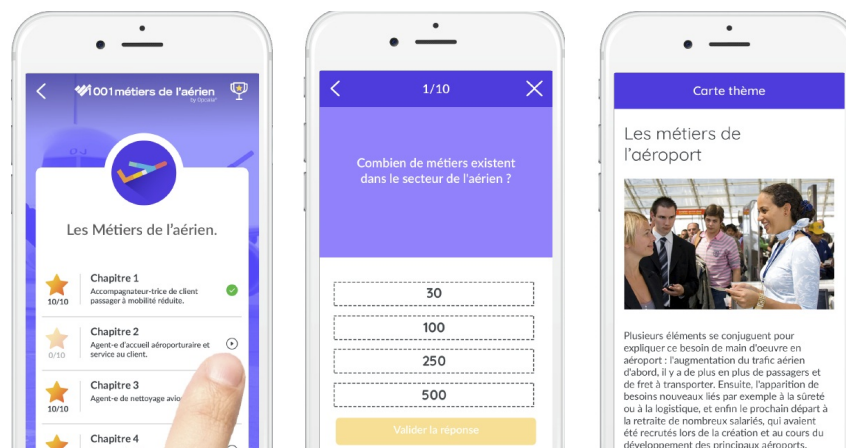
1001 métiers de l'aérien
by Opcalia

Les Métiers de l'aérien.

Chapitre 1
Accompagnateur-trice de client passager à mobilité réduite.
10/10

Chapitre 2
Agent-e d'accueil aéroportuaire et service au client.
0/10

Chapitre 3
Agent-e de nettoyage avion
10/10

Chapitre 4

1/10

Combien de métiers existent dans le secteur de l'aérien ?

30

100

250

500

Valider la réponse

Carte thème

Les métiers de l'aéroport

Plusieurs éléments se conjuguent pour expliquer ce besoin de main d'oeuvre en aéroport : l'augmentation du trafic aérien d'abord, il y a de plus en plus de passagers et de fret à transporter. Ensuite, l'apparition de besoins nouveaux liés par exemple à la sûreté ou à la logistique, et enfin le prochain départ à la retraite de nombreux salariés, qui avaient été recrutés lors de la création et au cours du développement des principaux aéroports.